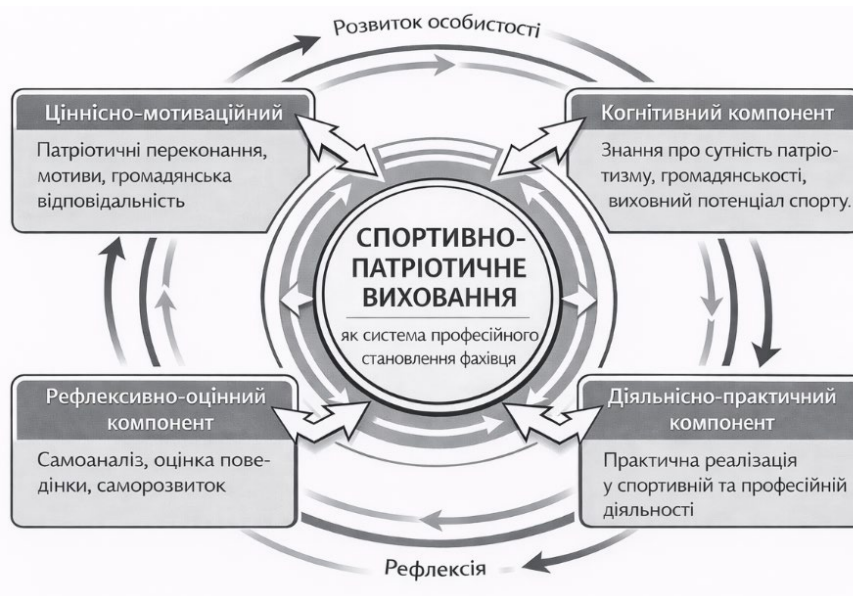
Розвиток особистості

Ціннісно-мотиваційний

Патріотичні переконання, мотиви, громадянська відповідальність

Когнітивний компонент

Знання про сутність патріотизму, громадянськості, виховний потенціал спорту.

СПОРТИВНО-ПАТРІОТИЧНЕ ВИХОВАННЯ

як система професійного становлення фахівця

Рефлексивно-оцінний компонент

Самоаналіз, оцінка поведінки, саморозвиток

Діяльнісно-практичний компонент

Практична реалізація у спортивній та професійній діяльності

Рефлексія